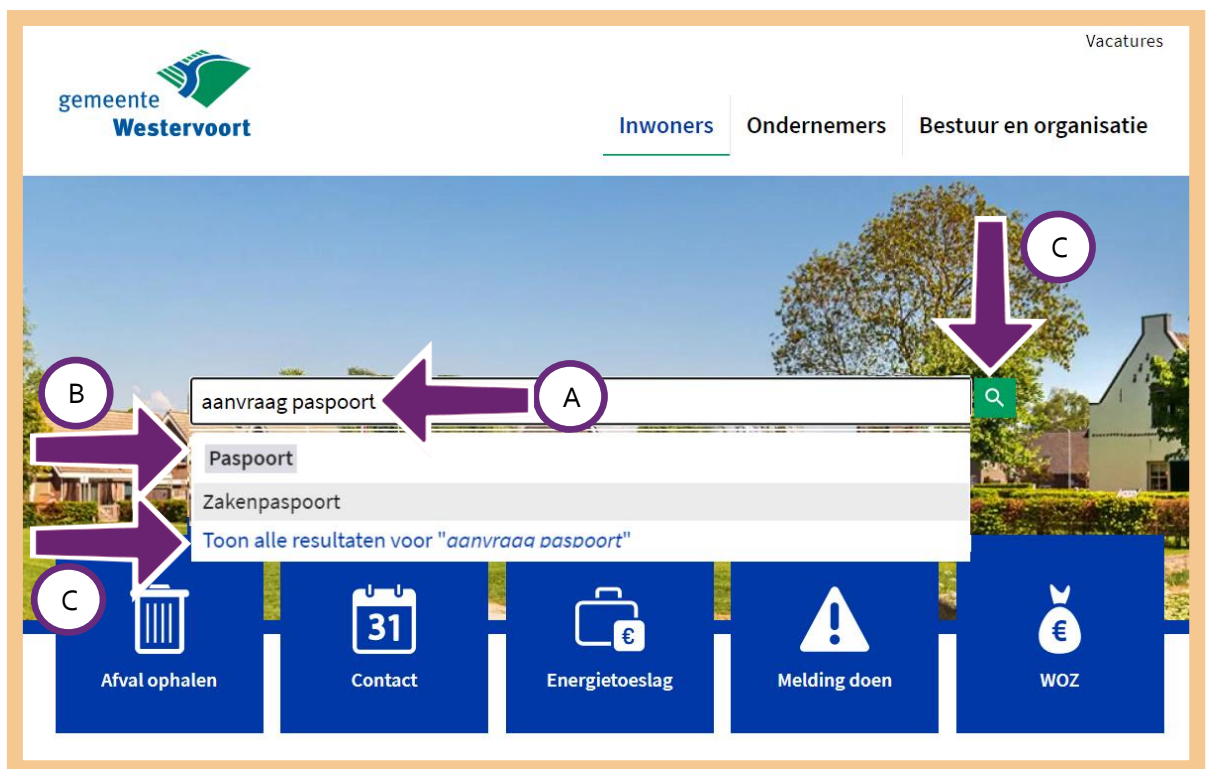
Vacatures

gemeente Westervoort

Inwoners Ondernemers Bestuur en organisatie

C

B

aanvraag paspoort

A

Paspoort

Zakenpaspoort

Toon alle resultaten voor "aanvraag paspoort"

C

Afval ophalen

31

Contact

€

Energietoeslag

Melding doen

€

WOZ